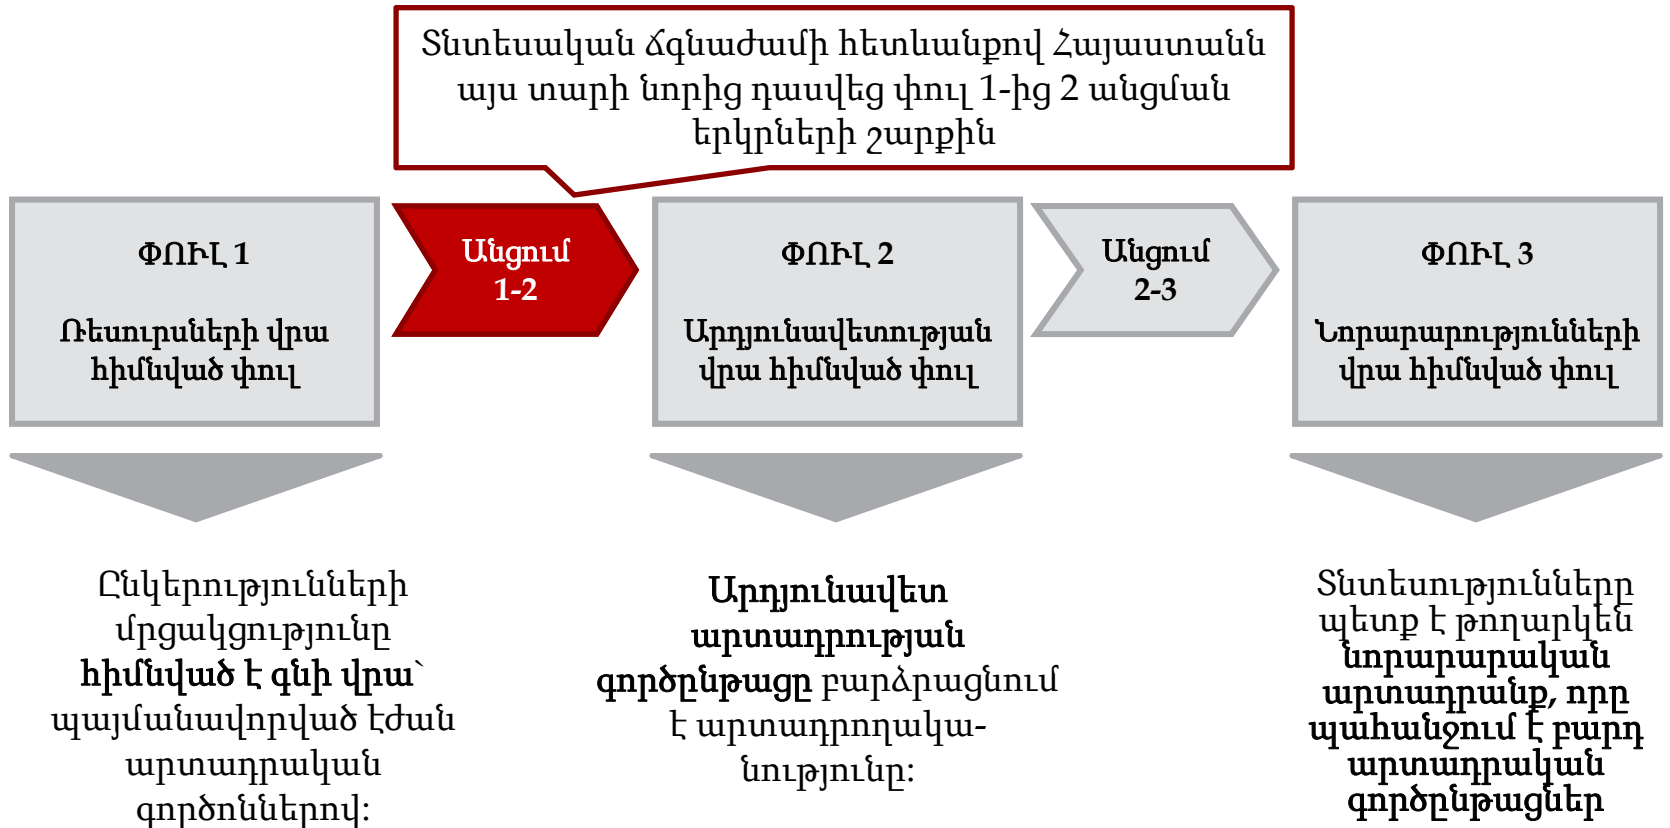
Տնտեսական ճգնաժամի հետևանքով Հայաստանն այս տարի նորից դասվեց փուլ 1-ից 2 անցման երկրների շարքին

ՓՈՒԼ 1

Ռեսուրսների վրա հիմնված փուլ

Անցում 1-2

ՓՈՒԼ 2

Արդյունավետության վրա հիմնված փուլ

Անցում 2-3

ՓՈՒԼ 3

Նորարարությունների վրա հիմնված փուլ

Ընկերությունների մրցակցությունը **հիմնված է գնի վրա`** պայմանավորված էժան արտադրական գործոններով:

**Արդյունավետ արտադրության գործընթացը** բարձրացնում է արտադրողականությունը:

Տնտեսությունները պետք է թողարկեն **նորարարական արտադրանք, որը պահանջում է բարդ արտադրական գործընթացներ**